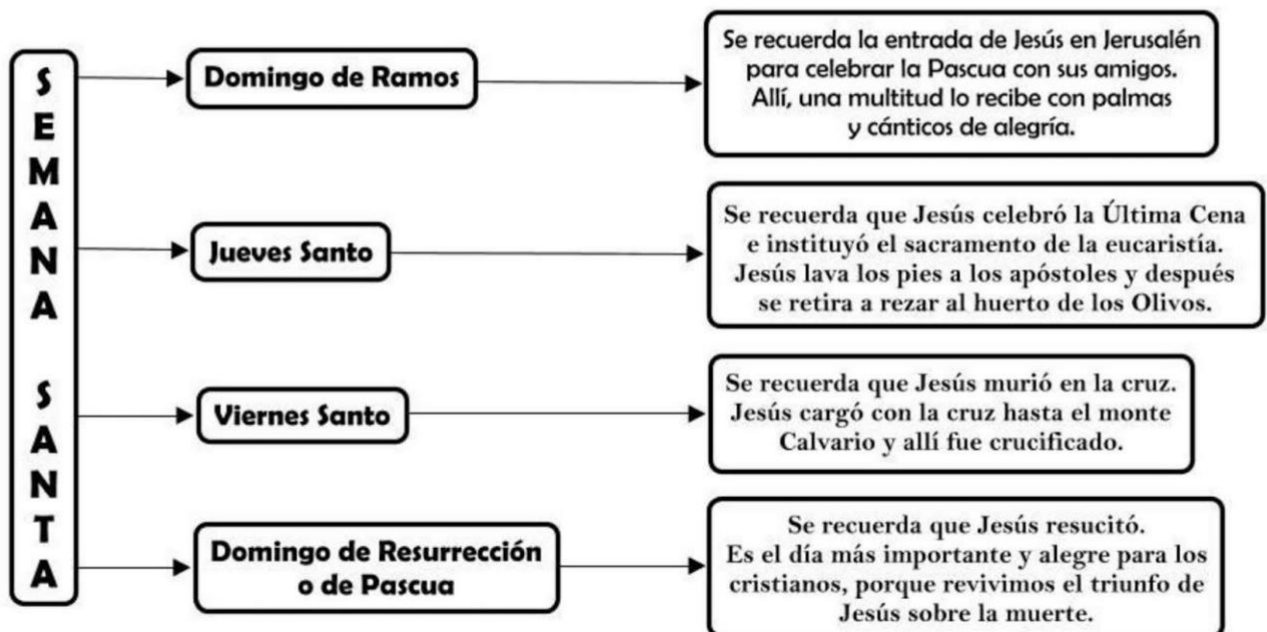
SEMANA SANTA

Domingo de Ramos

Se recuerda la entrada de Jesús en Jerusalén para celebrar la Pascua con sus amigos. Allí, una multitud lo recibe con palmas y cánticos de alegría.

Jueves Santo

Se recuerda que Jesús celebró la Última Cena e instituyó el sacramento de la eucaristía. Jesús lava los pies a los apóstoles y después se retira a rezar al huerto de los Olivos.

Viernes Santo

Se recuerda que Jesús murió en la cruz. Jesús cargó con la cruz hasta el monte Calvario y allí fue crucificado.

Domingo de Resurrección o de Pascua

Se recuerda que Jesús resucitó. Es el día más importante y alegre para los cristianos, porque revivimos el triunfo de Jesús sobre la muerte.